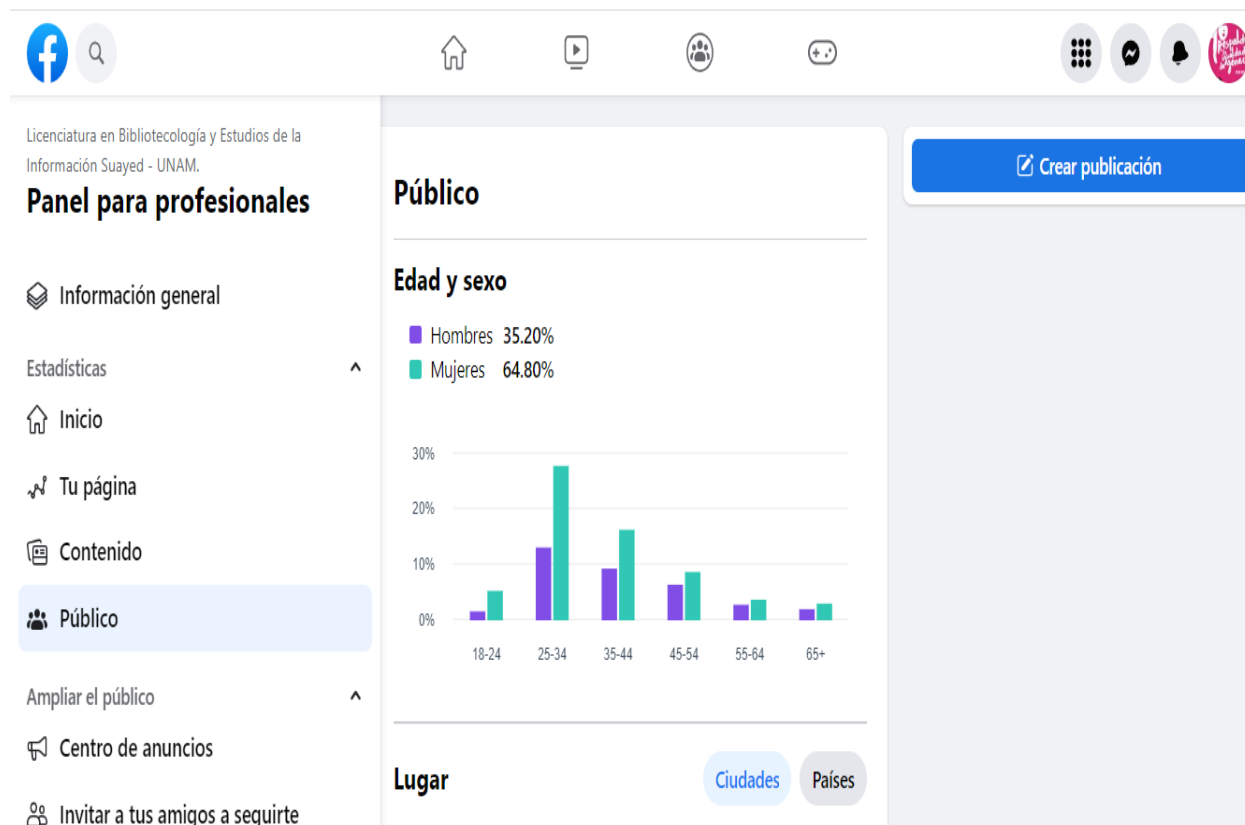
Licenciatura en Bibliotecología y Estudios de la Información Suayed - UNAM.

Panel para profesionales

Información general

Estadísticas

Inicio

Tu página

Contenido

Público

Ampliar el público

Centro de anuncios

Invitar a tus amigos a seguirte

Público

Edad y sexo

Hombres 35.20%

Mujeres 64.80%

30%

20%

10%

0%

18-24

25-34

35-44

45-54

55-64

65+

Lugar

Ciudades

Países

Crear publicación